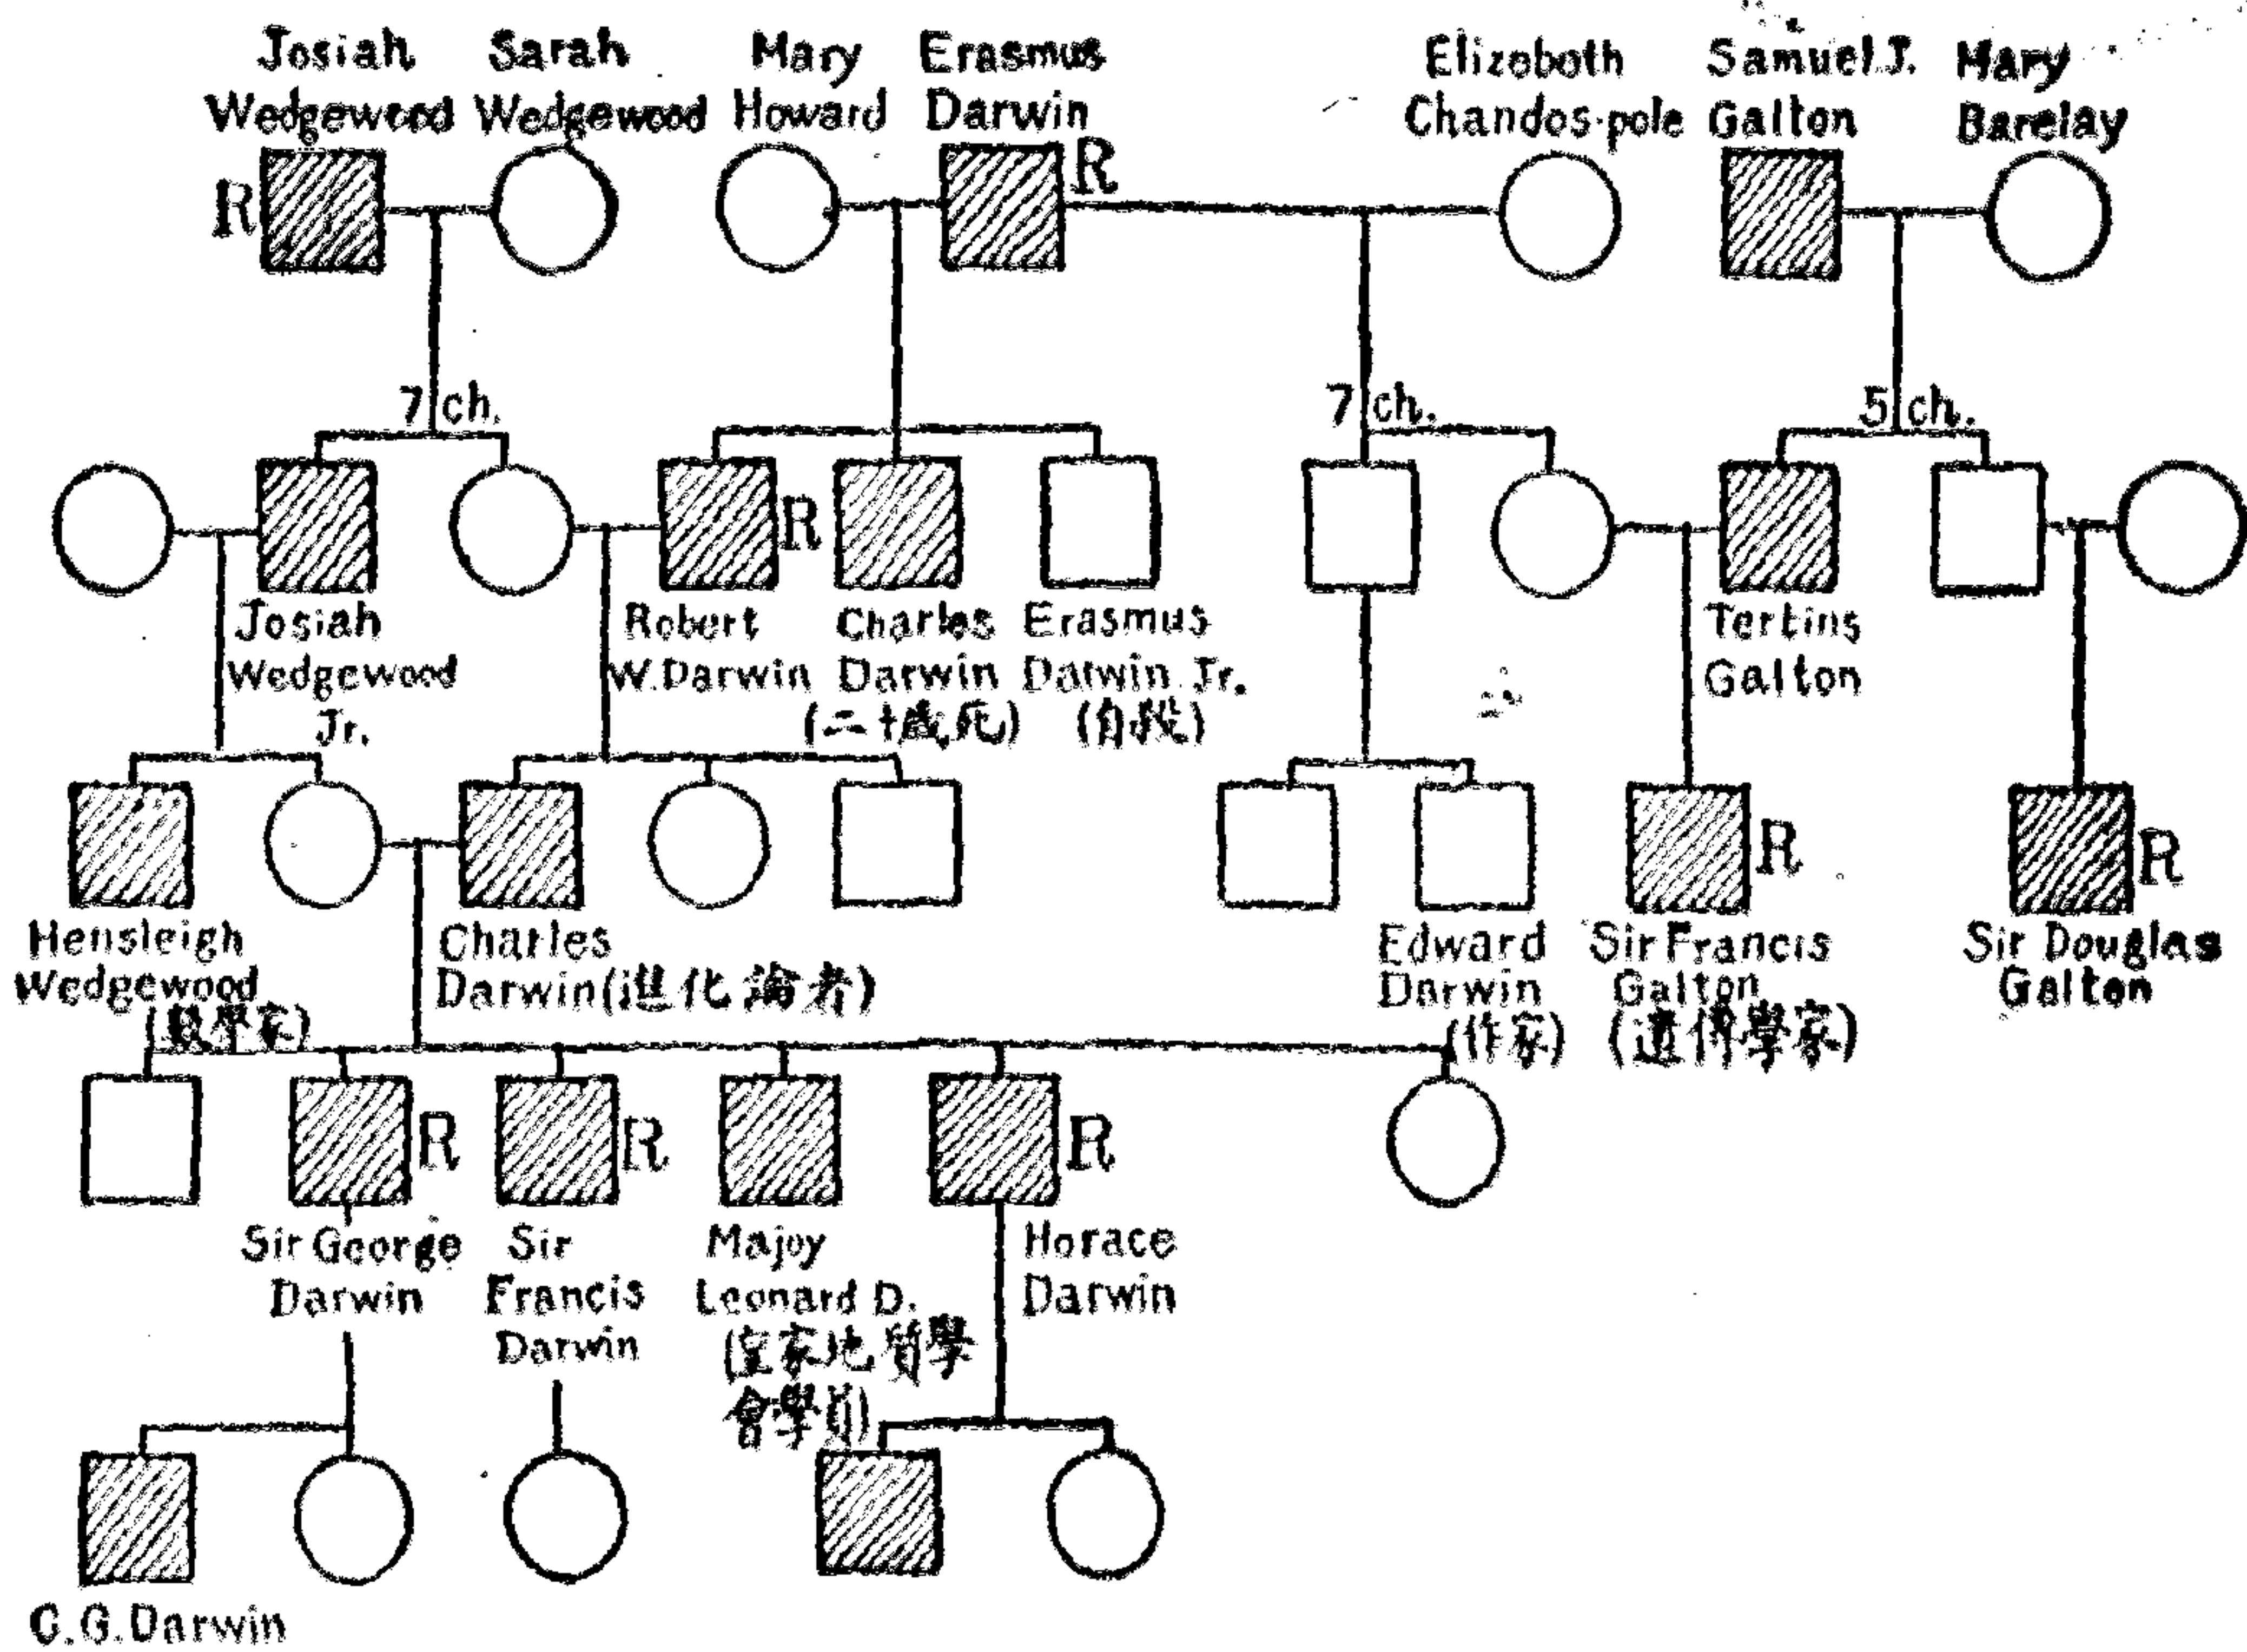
Josiah Wedgewood
Sarah Wedgewood
Mary Howard
Erasmus Darwin
Elizoboth Chandos-pole
Samuel J. Galton
Mary Barelay

R
R

7 ch.
7 ch.
5 ch.

R

Josiah Wedgewood Jr.
Robert W.Darwin
Charles Darwin (二十歲死)
Erasmus Datwin Jr. (自殺)
Tertins Galton

R
R

Hensleigh Wedgewood (數學家)
Charles Darwin(進化論者)
Edward Darwin (作家)
Sir Francis Galton (遺傳學家)
Sir Douglas Galton

R
R
R

Sir George Darwin
Sir Francis Darwin
Majoy Leonard D. (皇家地質學會學員)
Horace Darwin

C.G.Darwin